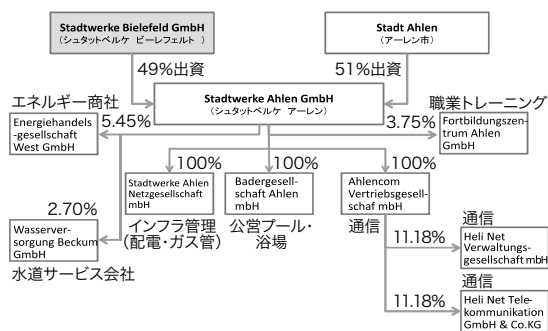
Stadtwerke Bielefeld GmbH
（シュタットベルケ　ビーレフェルト　）

Stadt Ahlen
（アーレン市）

49%出資

51%出資

Stadtwerke Ahlen GmbH
（シュタットベルケ　アーレン）

エネルギー商社

Energiehandels-gesellschaft West GmbH

5.45%

職業トレーニング

3.75%

Fortbildungszentrum Ahlen GmbH

100%

100%

100%

Stadtwerke Ahlen Netzgesellschaft mbH

Badergesellschaft Ahlen mbH

Ahlencom Vertriebsgesellschaf mbH

2.70%

Wasserversorgung Beckum GmbH

水道サービス会社

インフラ管理（配電・ガス管）

公営プール・浴場

通信

11.18%

通信

Heli Net Verwaltungsgesellschaft mbH

11.18%

通信

Heli Net Telekommunikation GmbH & Co.KG